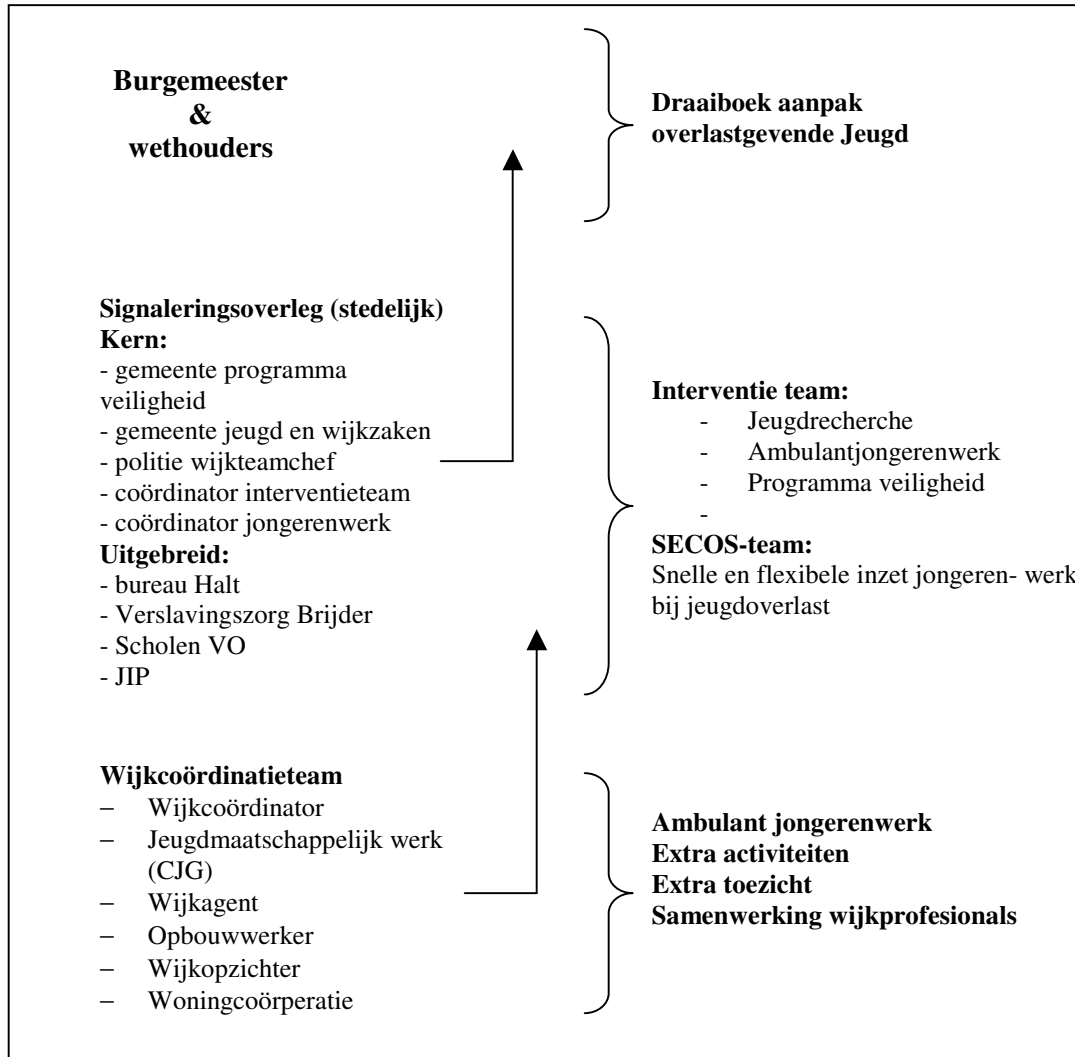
Burgemeester
&
wethouders

Draaiboek aanpak
overlastgevende Jeugd

Signaleringsoverleg (stedelijk)
Kern:
- gemeente programma veiligheid
- gemeente jeugd en wijkzaken
- politie wijkteamchef
- coördinator interventieteam
- coördinator jongerenwerk
Uitgebreid:
- bureau Halt
- Verslavingszorg Brijder
- Scholen VO
- JIP

Interventie team:
- Jeugdrecherche
- Ambulantjongerenwerk
- Programma veiligheid
-
SECOS-team:
Snelle en flexibele inzet jongeren- werk bij jeugdoverlast

Wijkcoördinatieteam
– Wijkcoördinator
– Jeugdmaatschappelijk werk (CJG)
– Wijkagent
– Opbouwwerker
– Wijkopzichter
– Woningcoörperatie

Ambulant jongerenwerk
Extra activiteiten
Extra toezicht
Samenwerking wijkprofesionals